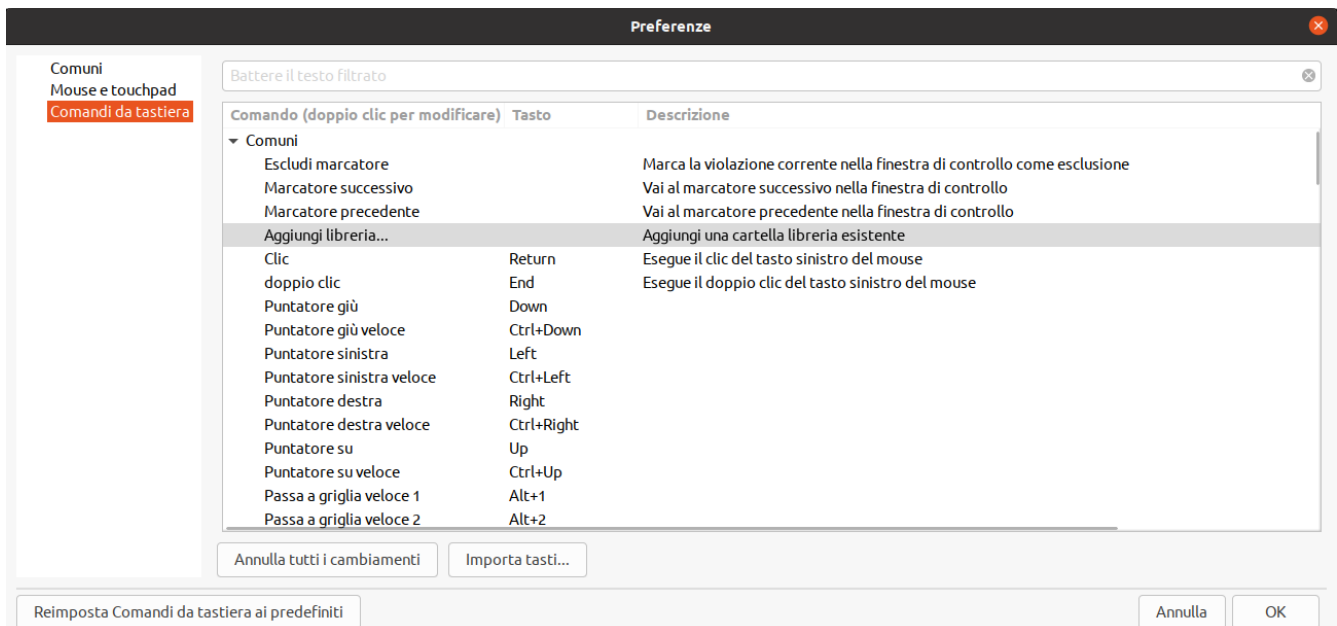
Preferenze

Comuni
Mouse e touchpad
Comandi da tastiera

Battere il testo filtrato

| Comando (doppio clic per modificare) | Tasto | Descrizione |
|---|---|---|
| ▾ Comuni | | |
| Escludi marcatore | | Marca la violazione corrente nella finestra di controllo come esclusione |
| Marcatore successivo | | Vai al marcatore successivo nella finestra di controllo |
| Marcatore precedente | | Vai al marcatore precedente nella finestra di controllo |
| Aggiungi libreria... | | Aggiungi una cartella libreria esistente |
| Clic | Return | Esegue il clic del tasto sinistro del mouse |
| doppio clic | End | Esegue il doppio clic del tasto sinistro del mouse |
| Puntatore giù | Down | |
| Puntatore giù veloce | Ctrl+Down | |
| Puntatore sinistra | Left | |
| Puntatore sinistra veloce | Ctrl+Left | |
| Puntatore destra | Right | |
| Puntatore destra veloce | Ctrl+Right | |
| Puntatore su | Up | |
| Puntatore su veloce | Ctrl+Up | |
| Passa a griglia veloce 1 | Alt+1 | |
| Passa a griglia veloce 2 | Alt+2 | |

Annulla tutti i cambiamenti
Importa tasti...

Reimposta Comandi da tastiera ai predefiniti
Annulla
OK